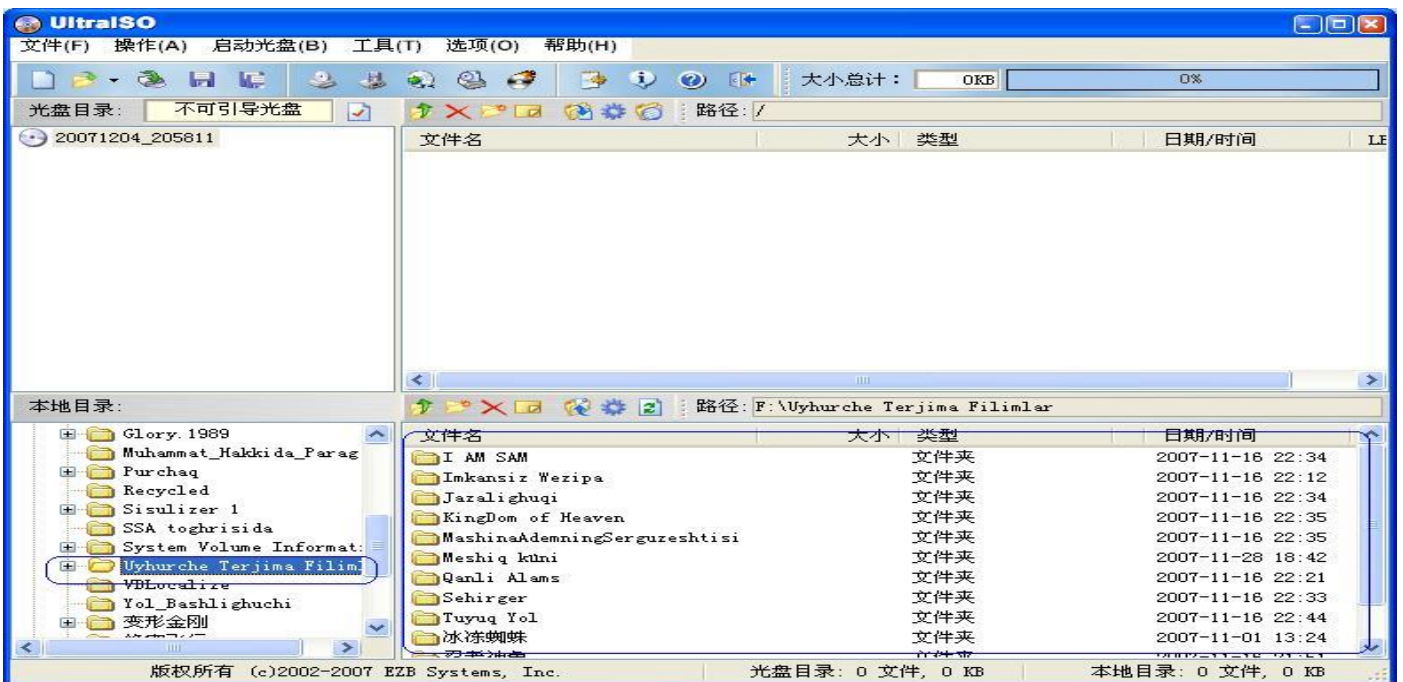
UltraISO

文件(F) 操作(A) 启动光盘(B) 工具(T) 选项(O) 帮助(H)

大小总计： 0KB 0%

光盘目录： 不可引导光盘

路径：/

20071204_205811

| 文件名 | 大小 | 类型 | 日期/时间 | LB |
|---|---|---|---|---|

本地目录：

路径：F:\Uyhurche Terjima Filimlar

Glory.1989
Muhammat_Hakkida_Parag
Purchaq
Recycled
Sisulizer 1
SSA toghrisida
System Volume Informat:
Uyhurche Terjima Filiml
VBLocalize
Yol_Bashlighuchi
变形金刚
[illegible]

| 文件名 | 大小 | 类型 | 日期/时间 |
|---|---|---|---|
| I AM SAM | | 文件夹 | 2007-11-16 22:34 |
| Imkansiz Wezipa | | 文件夹 | 2007-11-16 22:12 |
| Jazalighuqi | | 文件夹 | 2007-11-16 22:34 |
| KingDom of Heaven | | 文件夹 | 2007-11-16 22:35 |
| MashinaAdemningSerguzeshtisi | | 文件夹 | 2007-11-16 22:35 |
| Meshiq küni | | 文件夹 | 2007-11-28 18:42 |
| Qanli Alams | | 文件夹 | 2007-11-16 22:21 |
| Sehirger | | 文件夹 | 2007-11-16 22:33 |
| Tuyuq Yol | | 文件夹 | 2007-11-16 22:44 |
| 冰冻蜘蛛 | | 文件夹 | 2007-11-01 13:24 |
| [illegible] | | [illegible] | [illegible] |

版权所有 (c)2002-2007 EZB Systems, Inc. 光盘目录：0 文件, 0 KB 本地目录：0 文件, 0 KB